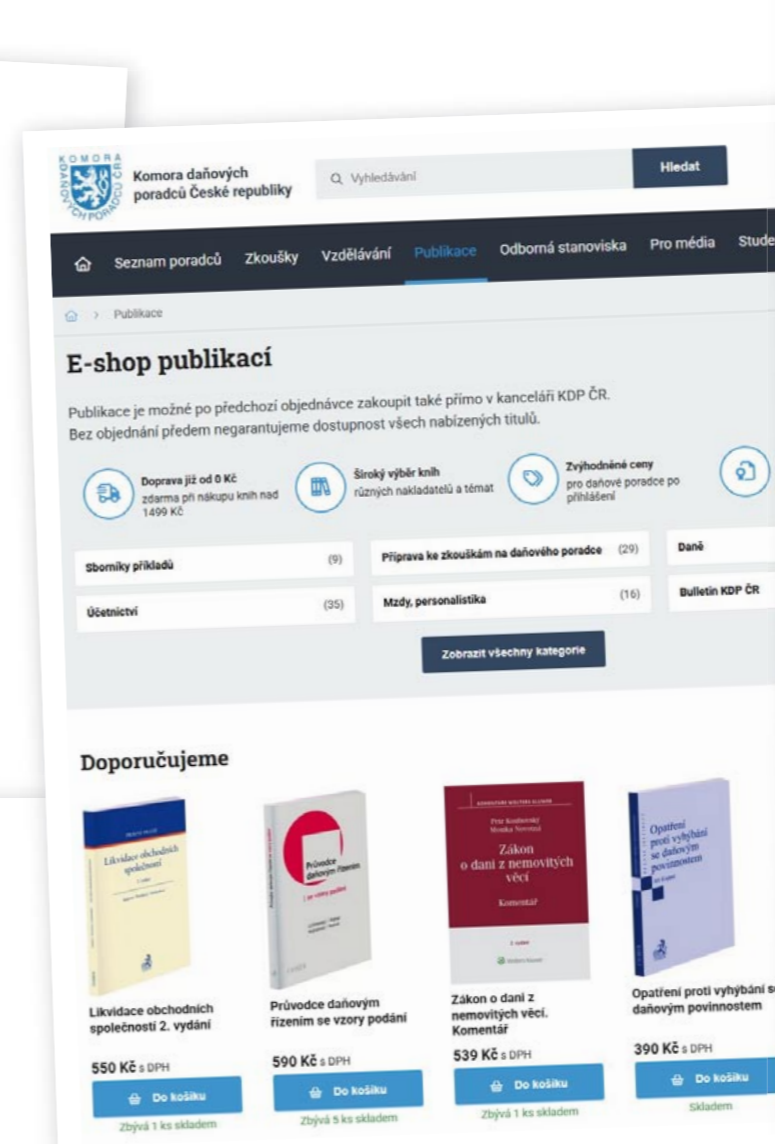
KOMORA DAŇOVÝCH PORADCŮ ČR

Komora daňových poradců České republiky

Vyhledávání

Hledat

Seznam poradců Zkoušky Vzdělávání Publikace Odborná stanoviska Pro média Stude

Publikace

E-shop publikací

Publikace je možné po předchozí objednávce zakoupit také přímo v kanceláři KDP ČR. Bez objednání předem negarantujeme dostupnost všech nabízených titulů.

Doprava již od 0 Kč zdarma při nákupu knih nad 1499 Kč

Široký výběr knih různých nakladatelů a témat

Zvýhodněné ceny pro daňové poradce po přihlášení

| Sborníky příkladů (9) | Příprava ke zkouškám na daňového poradce (29) | Daně |
|---|---|---|
| Účetnictví (35) | Mzdy, personalistika (16) | Bulletin KDP ČR |

Zobrazit všechny kategorie

Doporučujeme

Likvidace obchodních společností

Průvodce daňovým řízením

Petr Koubovský Monika Novotná Zákon o dani z nemovitých věcí Komentář

Opatření proti vyhýbání se daňovým povinnostem

Likvidace obchodních společností 2. vydání
550 Kč s DPH
Do košíku
Zbývá 1 ks skladem

Průvodce daňovým řízením se vzory podání
590 Kč s DPH
Do košíku
Zbývá 5 ks skladem

Zákon o dani z nemovitých věcí. Komentář
539 Kč s DPH
Do košíku
Zbývá 1 ks skladem

Opatření proti vyhýbání se daňovým povinnostem
390 Kč s DPH
Do košíku
Skladem